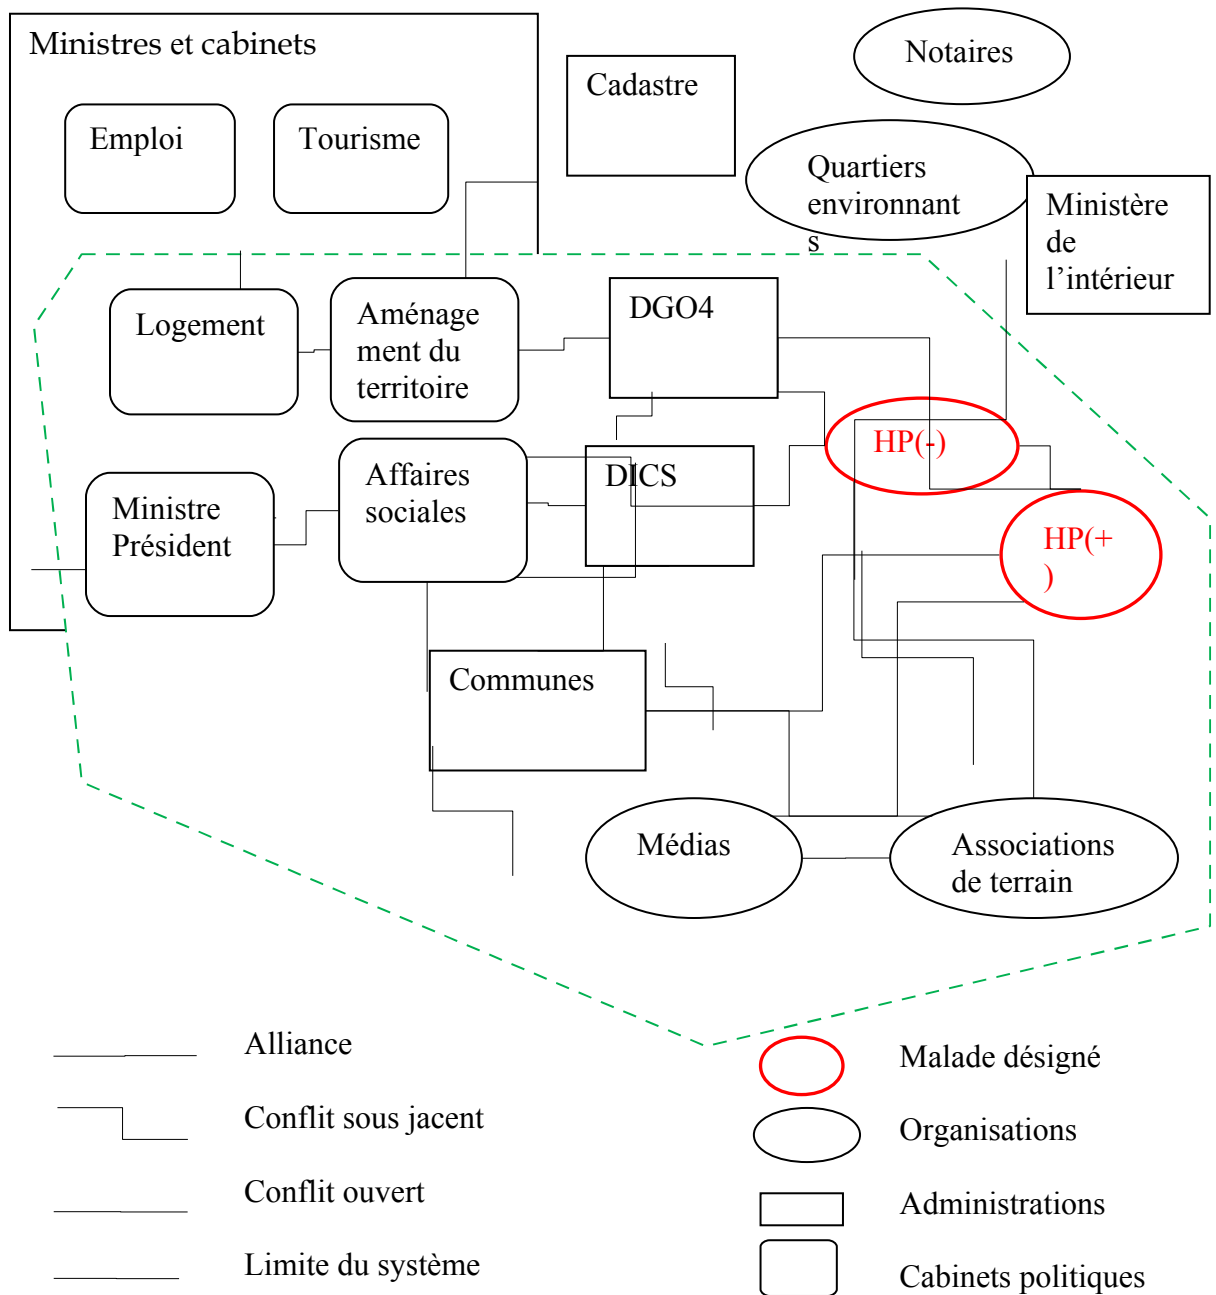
Ministres et cabinets

Emploi

Tourisme

Cadastre

Notaires

Quartiers environnants

Ministère de l'intérieur

Logement

Aménagement du territoire

DGO4

HP(-)

Ministre Président

Affaires sociales

DICS

HP(+)

Communes

Médias

Associations de terrain

Alliance

Conflit sous jacent

Conflit ouvert

Limite du système

Malade désigné

Organisations

Administrations

Cabinets politiques